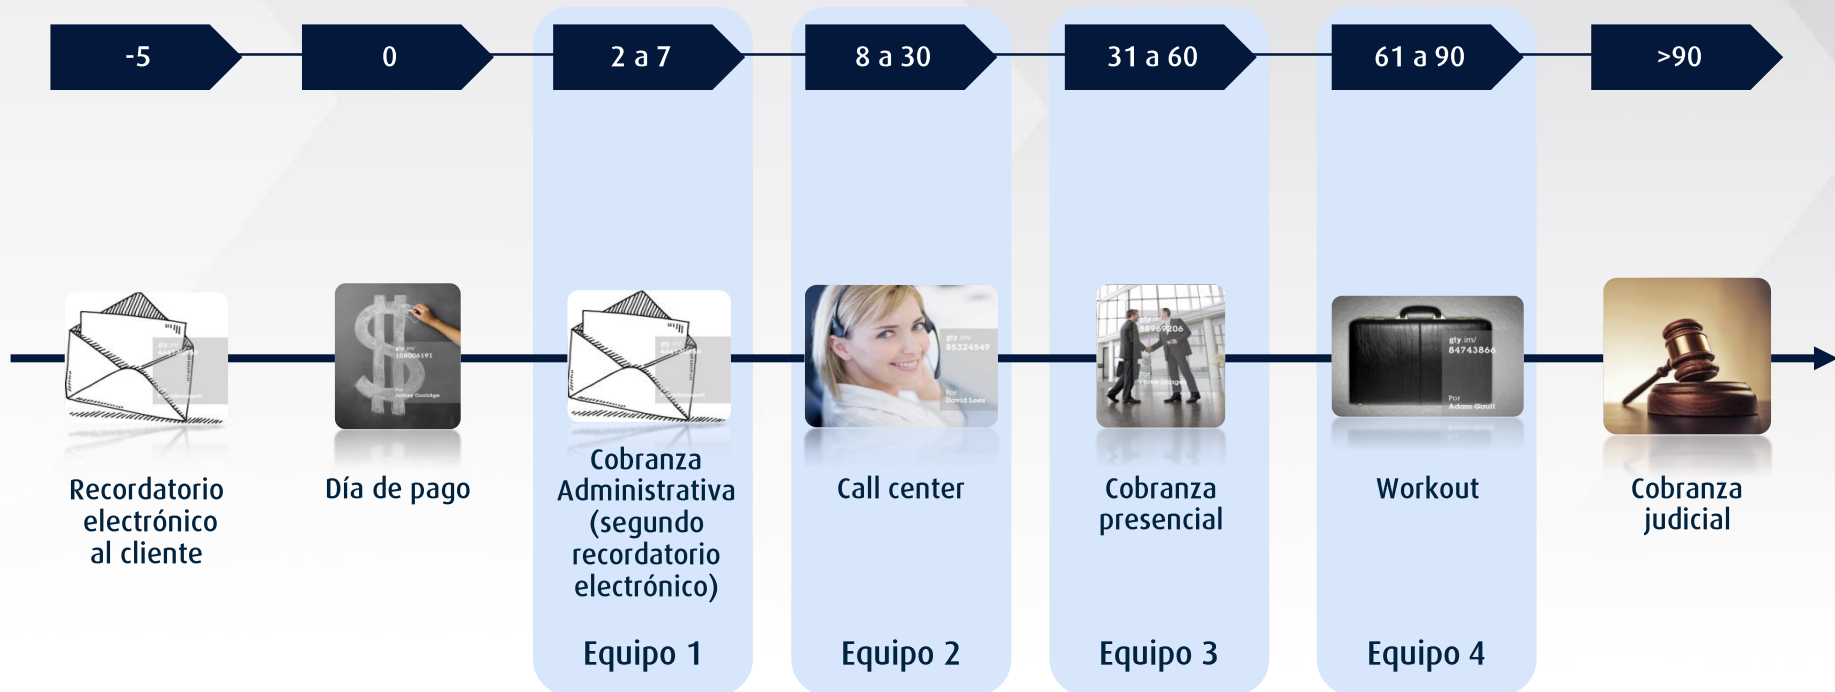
-5

0

2 a 7

8 a 30

31 a 60

61 a 90

>90

Recordatorio electrónico al cliente

Día de pago

Cobranza Administrativa (segundo recordatorio electrónico)

Call center

Cobranza presencial

Workout

Cobranza judicial

Equipo 1

Equipo 2

Equipo 3

Equipo 4